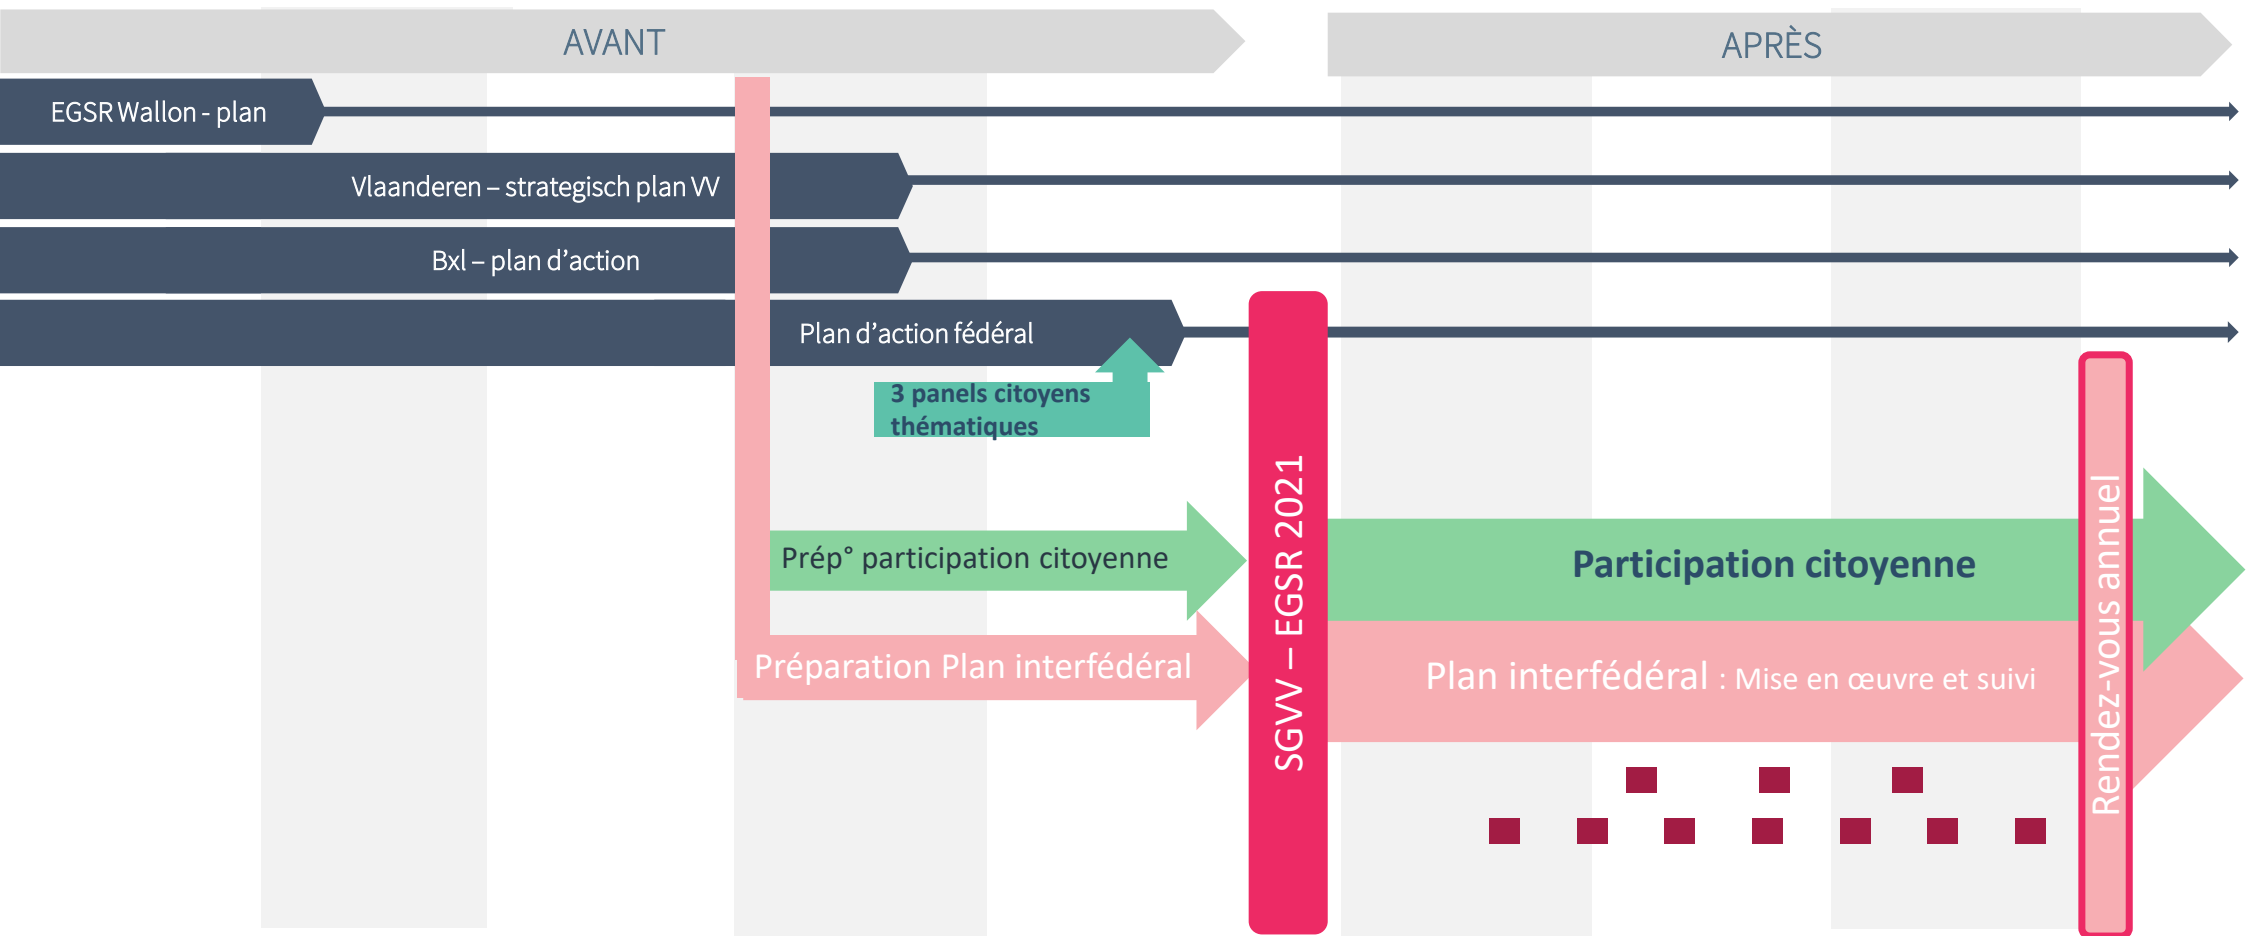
AVANT

APRÈS

EGSR Wallon - plan

Vlaanderen – strategisch plan VV

Bxl – plan d'action

Plan d'action fédéral

3 panels citoyens thématiques

Prép° participation citoyenne

Préparation Plan interfédéral

SGVV – EGSR 2021

Participation citoyenne

Plan interfédéral : Mise en œuvre et suivi

Rendez-vous annuel